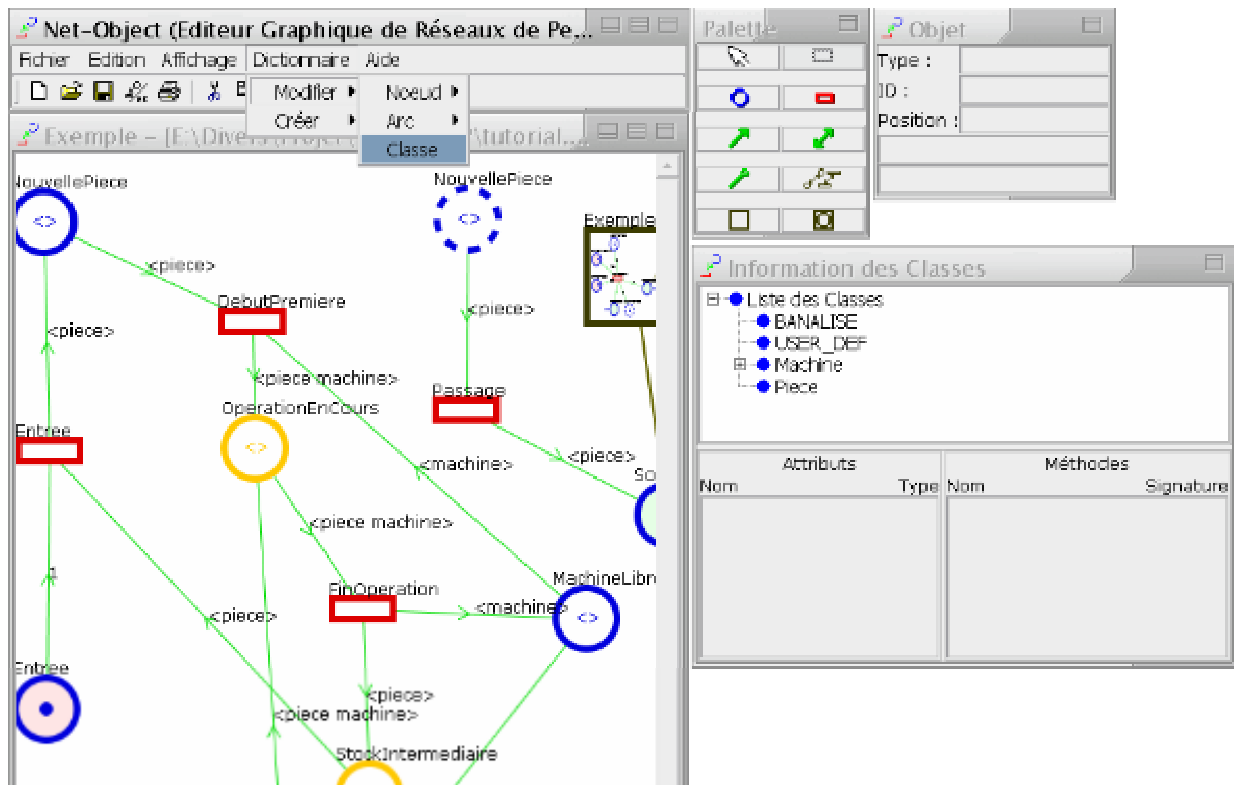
Net-Object (Editeur Graphique de Réseaux de Pe...

Fichier Edition Affichage Dictionnaire Aide

Modifier
Créer

Noeud
Arc
Classe

Exemple - [E:\Divers\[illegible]\tutorial...

NouvellePiece
<>
<piece>
<piece>
DebutPremiere
<piece machine>
OperationEnCours
<>
Entree
1
<machine>
<piece machine>
FinOperation
<machine>
MachineLibre
<>
<piece>
<piece>
<piece machine>
StockIntermediaire
Entree
NouvellePiece
<>
<piece>
Passage
<piece>
So
Exemple

Palette

Objet
Type :
ID :
Position :

Information des Classes
Liste des Classes
BANALISE
USER_DEF
Machine
Piece

Attributs
Nom
Type
Méthodes
Nom
Signature